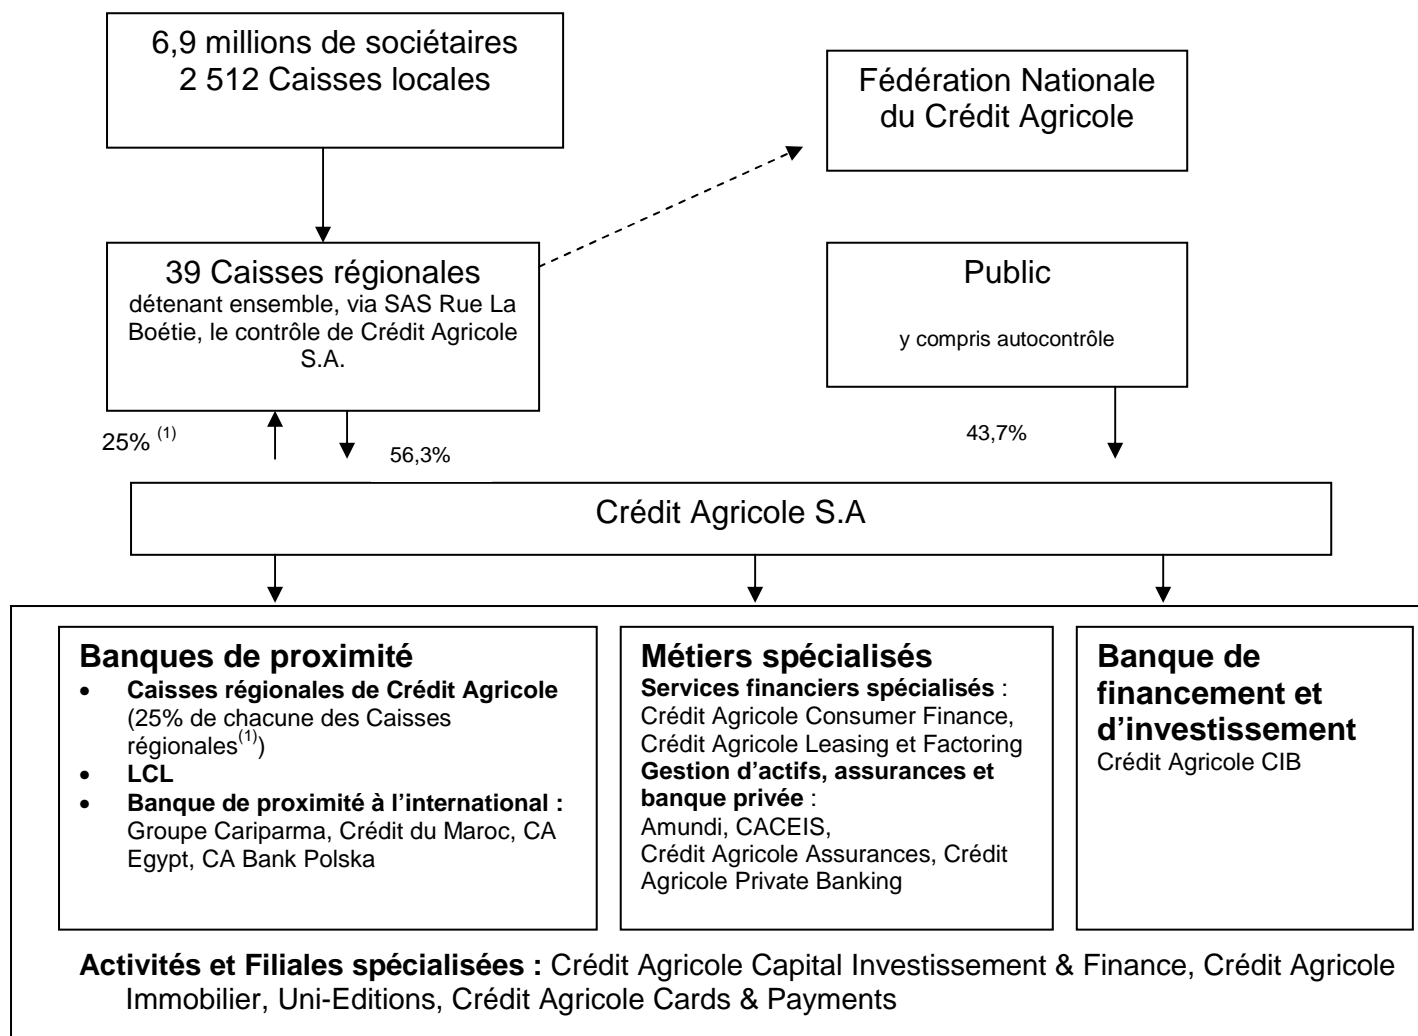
6,9 millions de sociétaires
2 512 Caisses locales

Fédération Nationale du Crédit Agricole

39 Caisses régionales
détenant ensemble, via SAS Rue La Boétie, le contrôle de Crédit Agricole S.A.

Public

y compris autocontrôle

25% $^{(1)}$

56,3%

43,7%

Crédit Agricole S.A

**Banques de proximité**
- **Caisses régionales de Crédit Agricole** (25% de chacune des Caisses régionales$^{(1)}$)
- **LCL**
- **Banque de proximité à l'international :** Groupe Cariparma, Crédit du Maroc, CA Egypt, CA Bank Polska

**Métiers spécialisés**
**Services financiers spécialisés** :
Crédit Agricole Consumer Finance, Crédit Agricole Leasing et Factoring
**Gestion d'actifs, assurances et banque privée** :
Amundi, CACEIS,
Crédit Agricole Assurances, Crédit Agricole Private Banking

**Banque de financement et d'investissement**
Crédit Agricole CIB

**Activités et Filiales spécialisées :** Crédit Agricole Capital Investissement & Finance, Crédit Agricole Immobilier, Uni-Editions, Crédit Agricole Cards & Payments